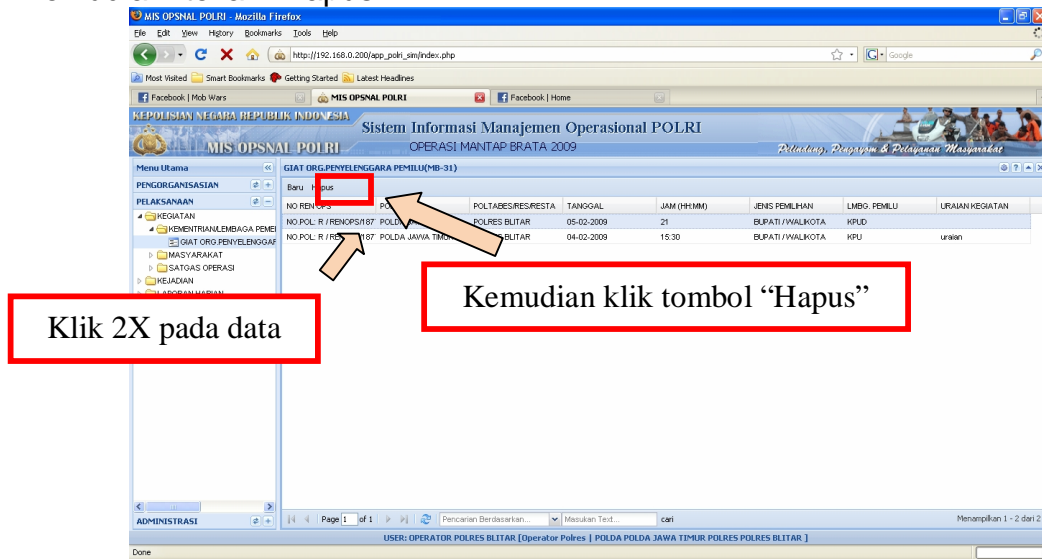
MIS OPSNAL POLRI - Mozilla Firefox

File Edit View History Bookmarks Tools Help

http://192.168.0.200/app_polri_sim/index.php

Google

Most Visited Smart Bookmarks Getting Started Latest Headlines

Facebook | Mob Wars | MIS OPSNAL POLRI | Facebook | Home

KEPOLISIAN NEGARA REPUBLIK INDONESIA
MIS OPSNAL POLRI
Sistem Informasi Manajemen Operasional POLRI
OPERASI MANTAP BRATA 2009
Melindungi, Mengayomi & Melayani Masyarakat

Menu Utama
PENGORGANISASIAN
PELAKSANAAN
KEGIATAN
KEMENTRIAN/LEMBAGA PEMEI
GIAT ORG.PENYELENGGAF
MASYARAKAT
SATGAS OPERASI
KEJADIAN
ADMINISTRASI

GIAT ORG.PENYELENGGARA PEMILU(MB-31)

Baru Hapus

| NO.REN OPS | PO | POLTABES/RES/RESTA | TANGGAL | JAM (HH:MM) | JENIS PEMILIHAN | LMBG. PEMILU | URAIAN KEGIATAN |
|---|---|---|---|---|---|---|---|
| NO.POL: R / RENOPS/187 | POLDA | POLRES BLITAR | 05-02-2009 | 21 | BUPATI / WALIKOTA | KPUD | |
| NO.POL: R / RE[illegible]187 | POLDA JAWA TIMUR | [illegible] BLITAR | 04-02-2009 | 15:30 | BUPATI / WALIKOTA | KPU | uraian |

Kemudian klik tombol “Hapus”

Klik 2X pada data

Page 1 of 1 Pencarian Berdasarkan... Masukan Text... cari Menampilkan 1 - 2 dari 2

USER: OPERATOR POLRES BLITAR [Operator Polres | POLDA POLDA JAWA TIMUR POLRES POLRES BLITAR ]

Done